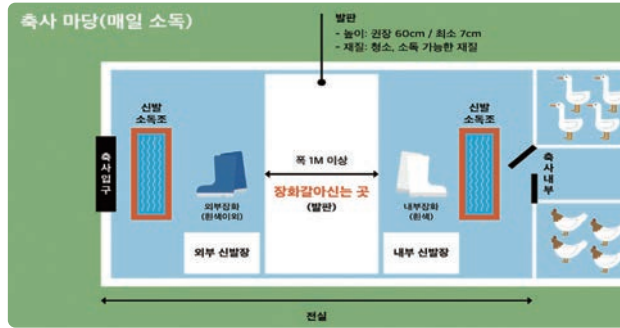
축사 마당(매일 소독)

발판
- 높이: 권장 60cm / 최소 7cm
- 재질: 청소, 소독 가능한 재질

신발 소독조

축사 입구

외부장화 (흰색이외)

외부 신발장

폭 1M 이상

장화갈아신는 곳 (발판)

내부장화 (흰색)

내부 신발장

신발 소독조

축사 내부

전실